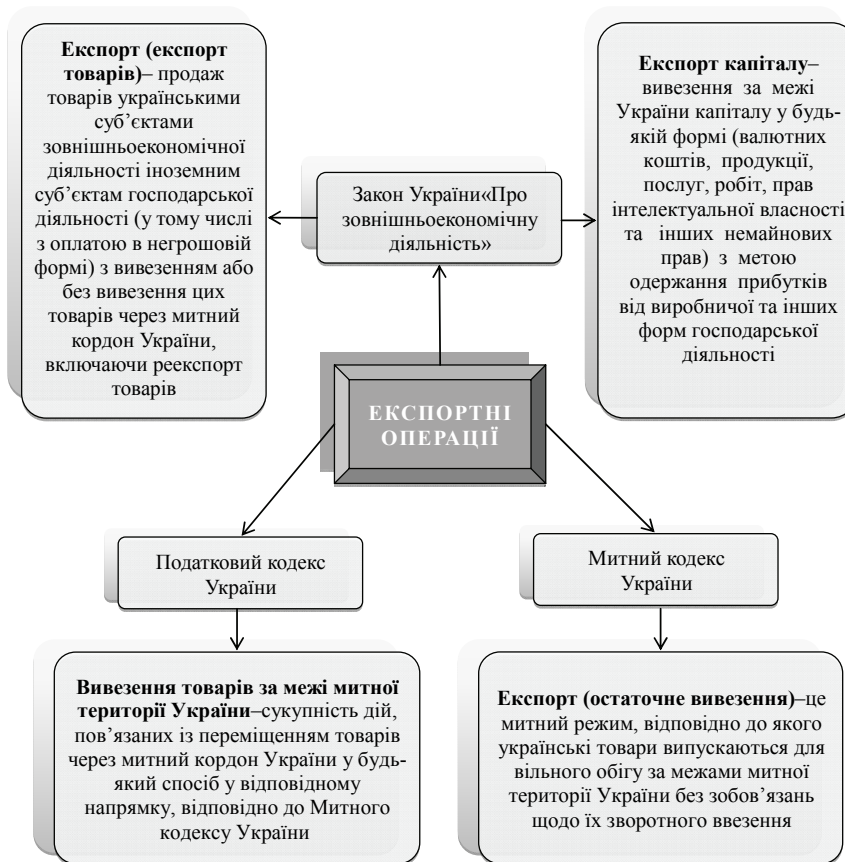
**Експорт (експорт товарів)**– продаж товарів українськими суб'єктами зовнішньоекономічної діяльності іноземним суб'єктам господарської діяльності (у тому числі з оплатою в негрошовій формі) з вивезенням або без вивезення цих товарів через митний кордон України, включаючи реекспорт товарів

Закон України«Про зовнішньоекономічну діяльність»

**Експорт капіталу**– вивезення за межі України капіталу у будь-якій формі (валютних коштів, продукції, послуг, робіт, прав інтелектуальної власності та інших немайнових прав) з метою одержання прибутків від виробничої та інших форм господарської діяльності

ЕКСПОРТНІ ОПЕРАЦІЇ

Податковий кодекс України

Митний кодекс України

**Вивезення товарів за межі митної території України**–сукупність дій, пов'язаних із переміщенням товарів через митний кордон України у будь-який спосіб у відповідному напрямку, відповідно до Митного кодексу України

**Експорт (остаточне вивезення)**–це митний режим, відповідно до якого українські товари випускаються для вільного обігу за межами митної території України без зобов'язань щодо їх зворотного ввезення